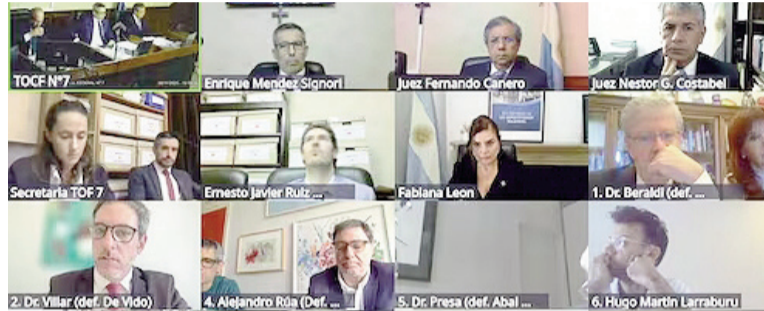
TOCF N°7

Enrique Mendez Signori

Juez Fernando Canero

Juez Nestor G. Costabel

Secretaria TOF 7

Ernesto Javier Ruiz ...

Fabiana Leon

1. Dr. Beraldi (def. ...

2. Dr. Villar (def. De Vido)

4. Alejandro Rúa (Def. ...

5. Dr. Presa (def. Abal ...

6. Hugo Martin Larraburu